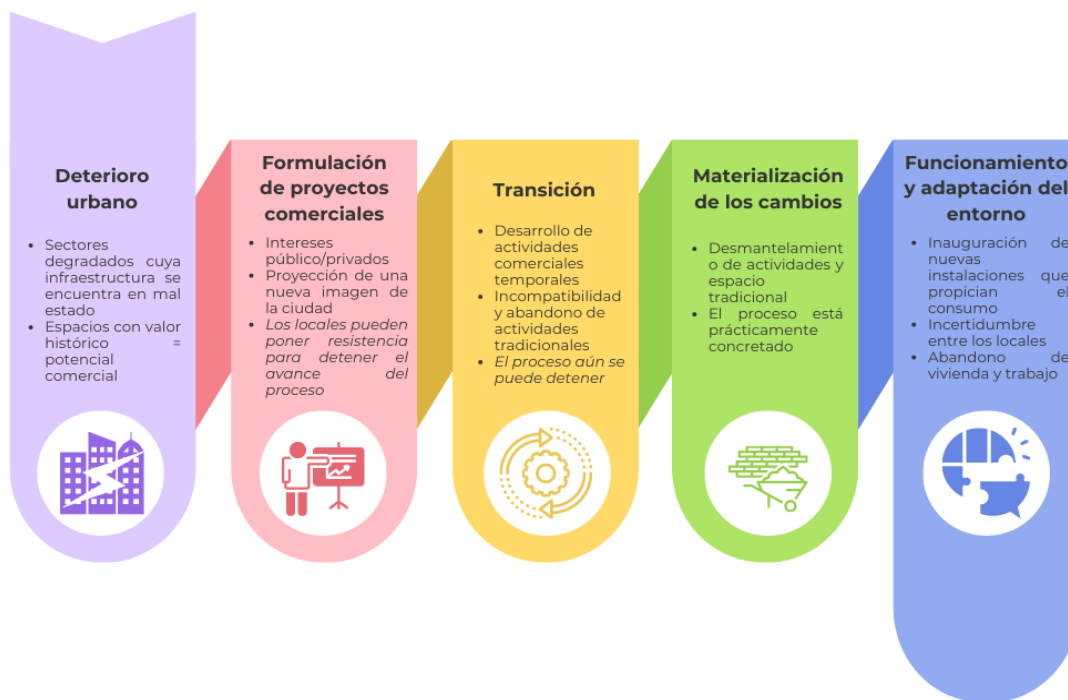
Deterioro urbano

- Sectores degradados cuya infraestructura se encuentra en mal estado
- Espacios con valor histórico = potencial comercial

Formulación de proyectos comerciales

- Intereses público/privados
- Proyección de una nueva imagen de la ciudad
- *Los locales pueden poner resistencia para detener el avance del proceso*

Transición

- Desarrollo de actividades comerciales temporales
- Incompatibilidad y abandono de actividades tradicionales
- *El proceso aún se puede detener*

Materialización de los cambios

- Desmantelamiento de actividades y espacio tradicional
- El proceso está prácticamente concretado

Funcionamiento y adaptación del entorno

- Inauguración de nuevas instalaciones que propician el consumo
- Incertidumbre entre los locales
- Abandono de vivienda y trabajo